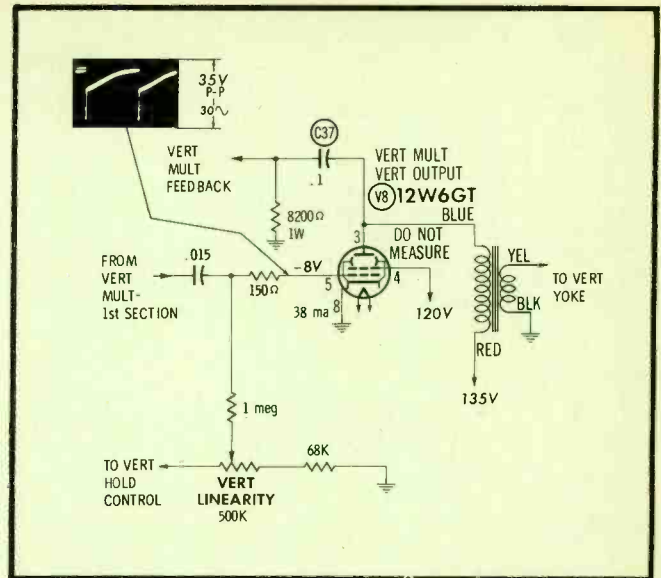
35V
P-P
30∿

C37

VERT MULT FEEDBACK

.1

8200Ω
1W

VERT MULT
VERT OUTPUT
V8 12W6GT

BLUE

3

DO NOT MEASURE

FROM VERT MULT-
1st SECTION

.015

150Ω

-8V

5

4

8

38 ma

120V

YEL

TO VERT YOKE

BLK

RED

135V

1 meg

68K

TO VERT HOLD CONTROL

VERT LINEARITY
500K